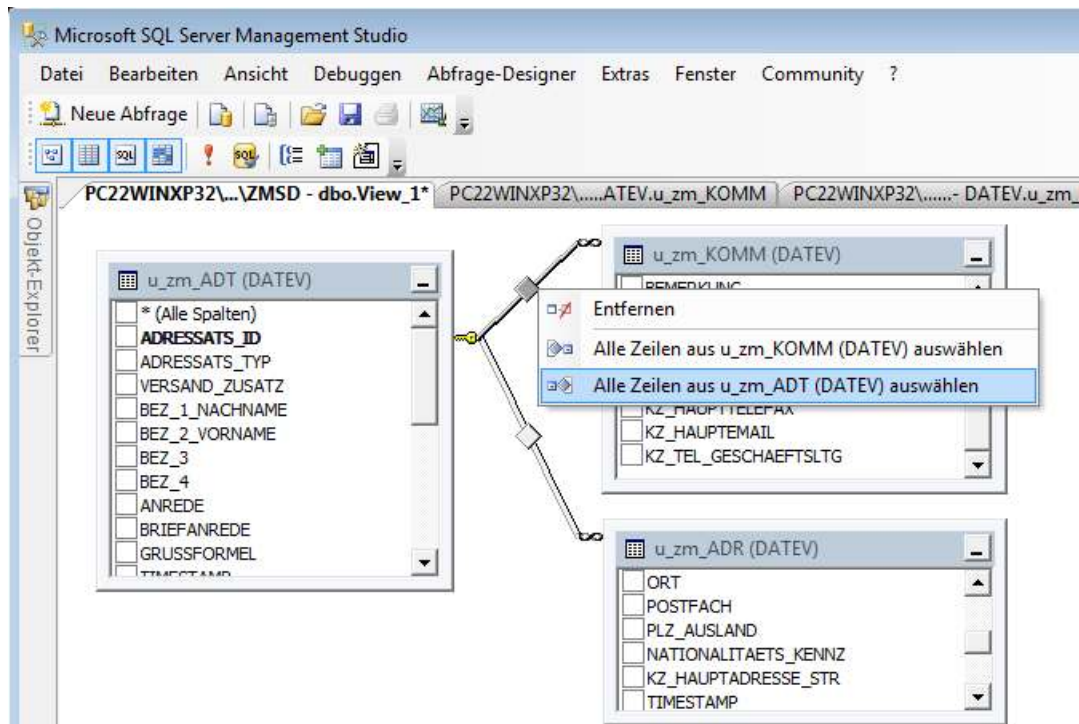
Microsoft SQL Server Management Studio

Datei Bearbeiten Ansicht Debuggen Abfrage-Designer Extras Fenster Community ?

Neue Abfrage

Objekt-Explorer

PC22WINXP32\...\ZMSD - dbo.View_1* PC22WINXP32\.....ATEV.u_zm_KOMM PC22WINXP32\......- DATEV.u_zm_

u_zm_ADT (DATEV)
* (Alle Spalten)
ADRESSATS_ID
ADRESSATS_TYP
VERSAND_ZUSATZ
BEZ_1_NACHNAME
BEZ_2_VORNAME
BEZ_3
BEZ_4
ANREDE
BRIEFANREDE
GRUSSFORMEL
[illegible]

u_zm_KOMM (DATEV)
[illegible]
KZ_HAUPTTELEFAX
KZ_HAUPTEMAIL
KZ_TEL_GESCHAEFTSLTG

Entfernen
Alle Zeilen aus u_zm_KOMM (DATEV) auswählen
Alle Zeilen aus u_zm_ADT (DATEV) auswählen

u_zm_ADR (DATEV)
ORT
POSTFACH
PLZ_AUSLAND
NATIONALITAETS_KENNZ
KZ_HAUPTADRESSE_STR
TIMESTAMP